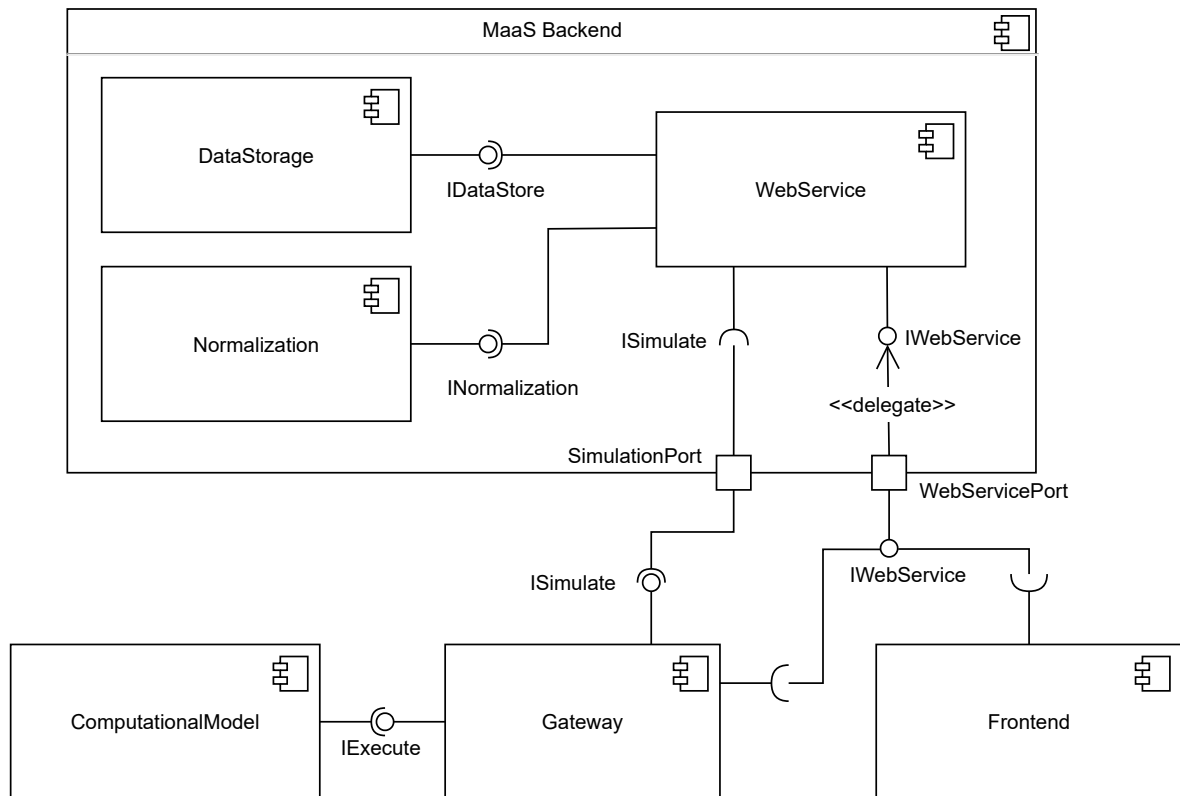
MaaS Backend

DataStorage

IDataStore

WebService

Normalization

INormalization

ISimulate

IWebService

<<delegate>>

SimulationPort

WebServicePort

ISimulate

IWebService

ComputationalModel

IExecute

Gateway

Frontend